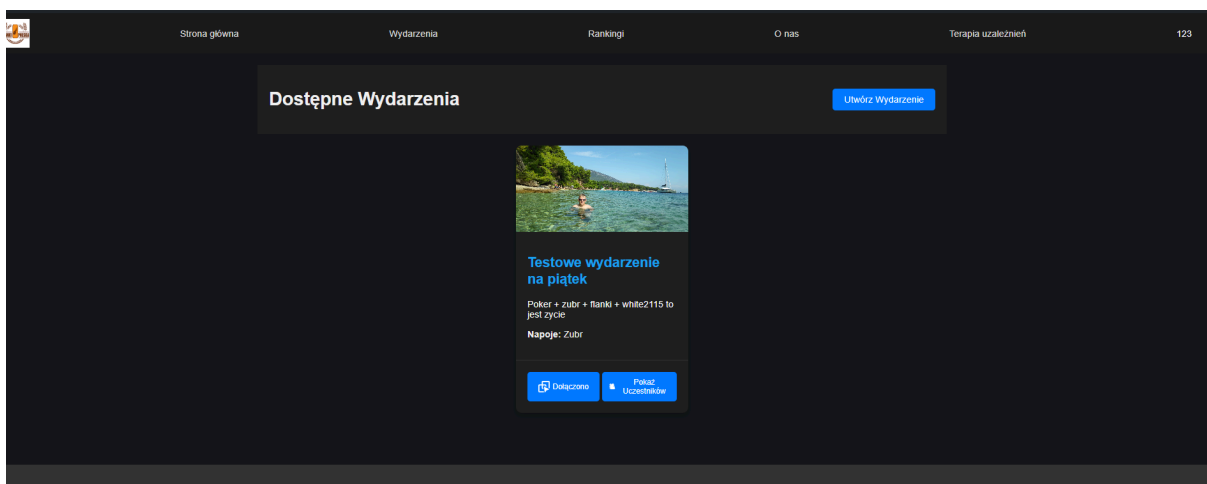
Strona główna Wydarzenia Rankingi O nas Terapia uzależnień 123

Dostępne Wydarzenia

Utwórz Wydarzenie

Testowe wydarzenie na piątek

Poker + zubr + flanki + white2115 to jest zycie

Napoje: Zubr

Dołączono

Pokaż Uczestników